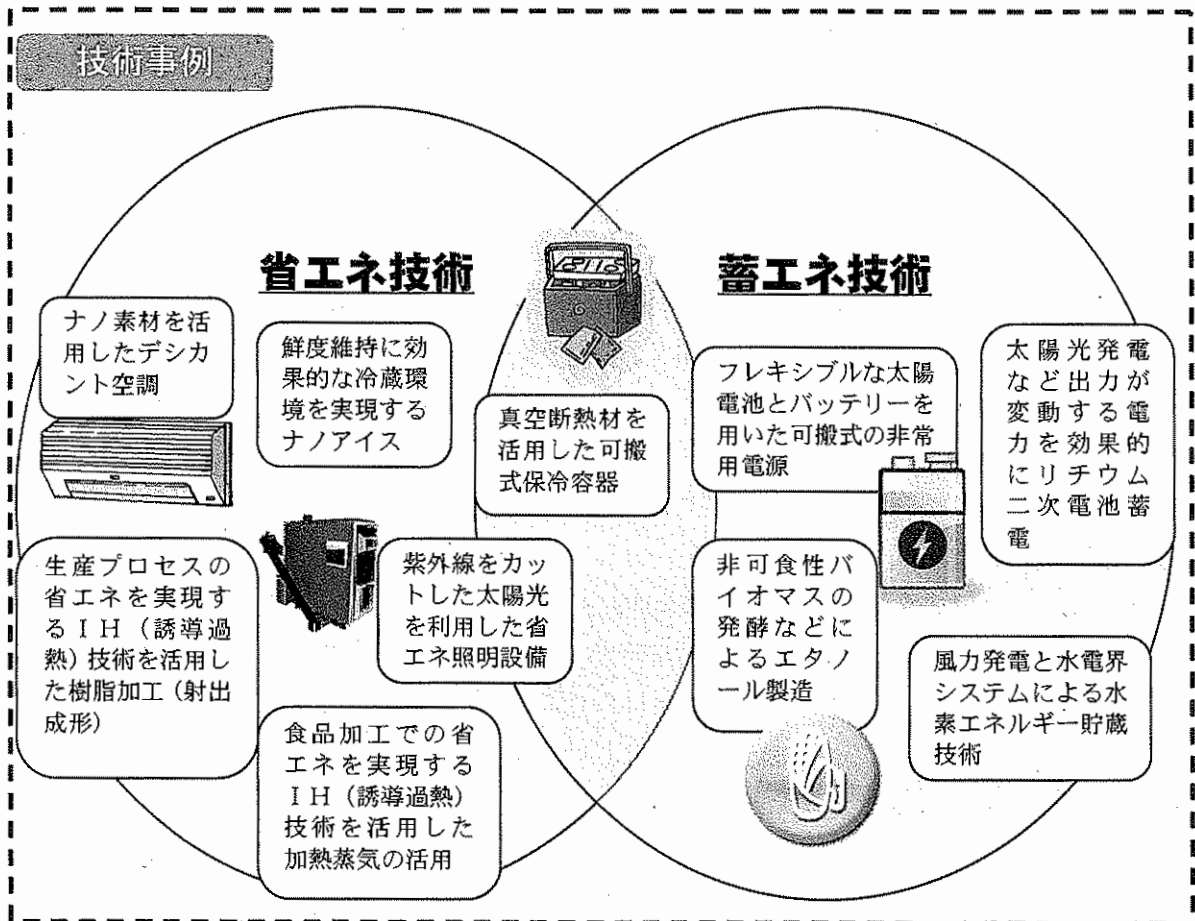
技術事例

省エネ技術

蓄エネ技術

ナノ素材を活用したデシカント空調

鮮度維持に効果的な冷蔵環境を実現するナノアイス

真空断熱材を活用した可搬式保冷容器

フレキシブルな太陽電池とバッテリーを用いた可搬式の非常用電源

太陽光発電など出力が変動する電力を効果的にリチウム二次電池蓄電

生産プロセスの省エネを実現するＩＨ（誘導過熱）技術を活用した樹脂加工（射出成形）

紫外線をカットした太陽光を利用した省エネ照明設備

非可食性バイオマスの発酵などによるエタノール製造

風力発電と水電界システムによる水素エネルギー貯蔵技術

食品加工での省エネを実現するＩＨ（誘導過熱）技術を活用した加熱蒸気の活用